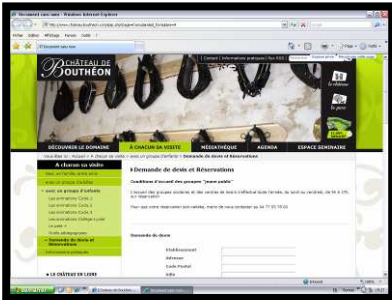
Document sans nom - Windows Internet Explorer

Fichier Edition Affichage Favoris Outils ?

Document sans nom

CHÂTEAU DE BOUTHÉON

| Contact | Informations pratiques | Plan RSS |

DÉCOUVRIR LE DOMAINE
À CHACUN SA VISITE
MÉDIATHÈQUE
AGENDA
ESPACE SÉMINAIRE

Vous êtes ici : Accueil > À chacun sa visite > avec un groupe d'enfants > Demande de devis et Réservations

À chacun sa visite

Demande de devis et Réservations

Conditions d'accueil des groupes "jeune public"

Demande de devis

Établissement
Adresse
Code Postal
Ville

LE CHÂTEAU EN LIGNE

Internet